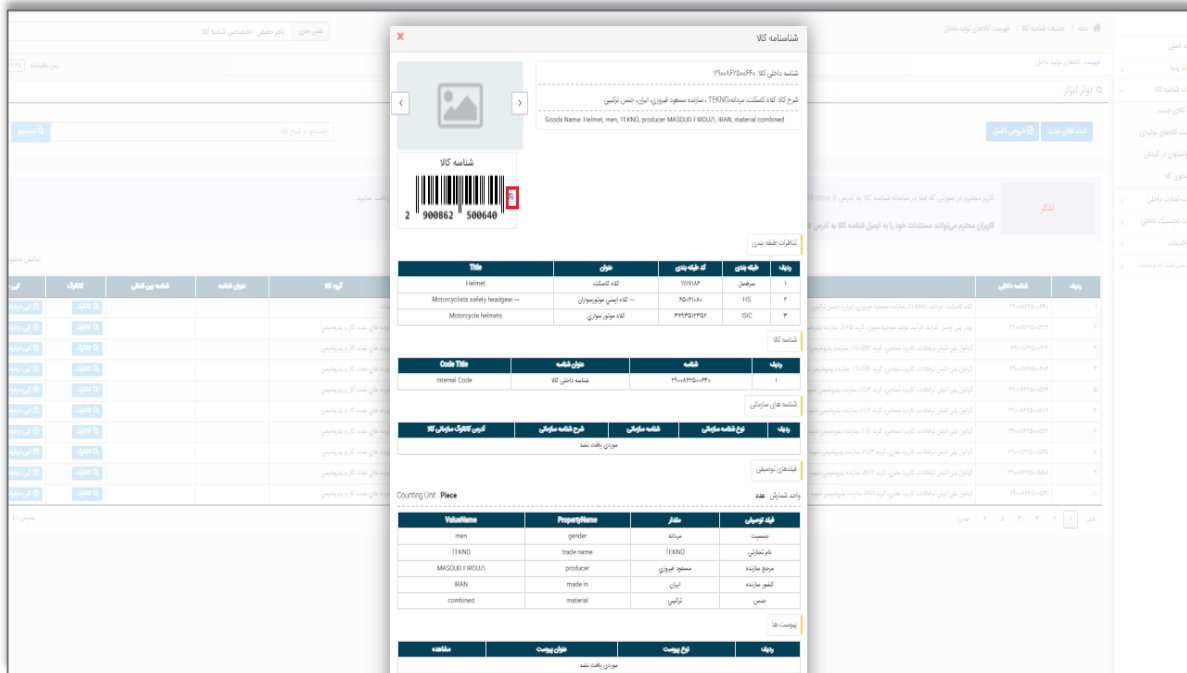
شناسنامه کالا

شناسه داخلی کالا: ۲۹۰۰۸۶۲۵۰۰۶۴۰

شرح کالا: کلاه کاسکت مردانه TEKNO ،سازنده مسعود فیروزی، ایران، جنس ترکیبی

Goods Name: Helmet, men, TEKNO, producer MASOUD FIROUZI, IRAN, material combined

شناسه کالا

2 900862 500640

شاخرات طبقه بندی

| ردیف | طبقه بندی | کد طبقه بندی | عنوان | Title |
|---|---|---|---|---|
| ۱ | سرفصل | ۷۷۷۱۸۶ | کلاه کاسکت | Helmet |
| ۲ | HS | ۶۵۰۶۱۰۸۰ | --- کلاه ایمنی موتورسواران | Motorcyclists safety headgear --- |
| ۳ | ISIC | ۳۶۹۳۵۱۲۳۵۴ | کلاه موتور سواری | Motorcycle helmets |

شناسه کالا

| ردیف | شناسه | عنوان شناسه | Code Title |
|---|---|---|---|
| ۱ | ۲۹۰۰۸۶۲۵۰۰۶۴۰ | شناسه داخلی کالا | Internal Code |

شناسه های سازمانی

| ردیف | نوع شناسه سازمانی | شناسه سازمانی | شرح شناسه سازمانی | آدرس کاتالوگ سازمانی کالا |
|---|---|---|---|---|
| موردی یافت نشد | | | | |

فیلدهای توصیفی

واحد شمارش : عدد

Counting Unit : Piece

| فیلد توصیفی | مقدار | PropertyName | ValueName |
|---|---|---|---|
| جنسیت | مردانه | gender | men |
| نام تجارتی | TEKNO | trade name | TEKNO |
| مرجع سازنده | مسعود فیروزی | producer | MASOUD FIROUZI |
| کشور سازنده | ایران | made in | IRAN |
| جنس | ترکیبی | material | combined |

پیوست ها

| ردیف | نوع پیوست | عنوان پیوست | مشاهده |
|---|---|---|---|
| موردی یافت نشد | | | |